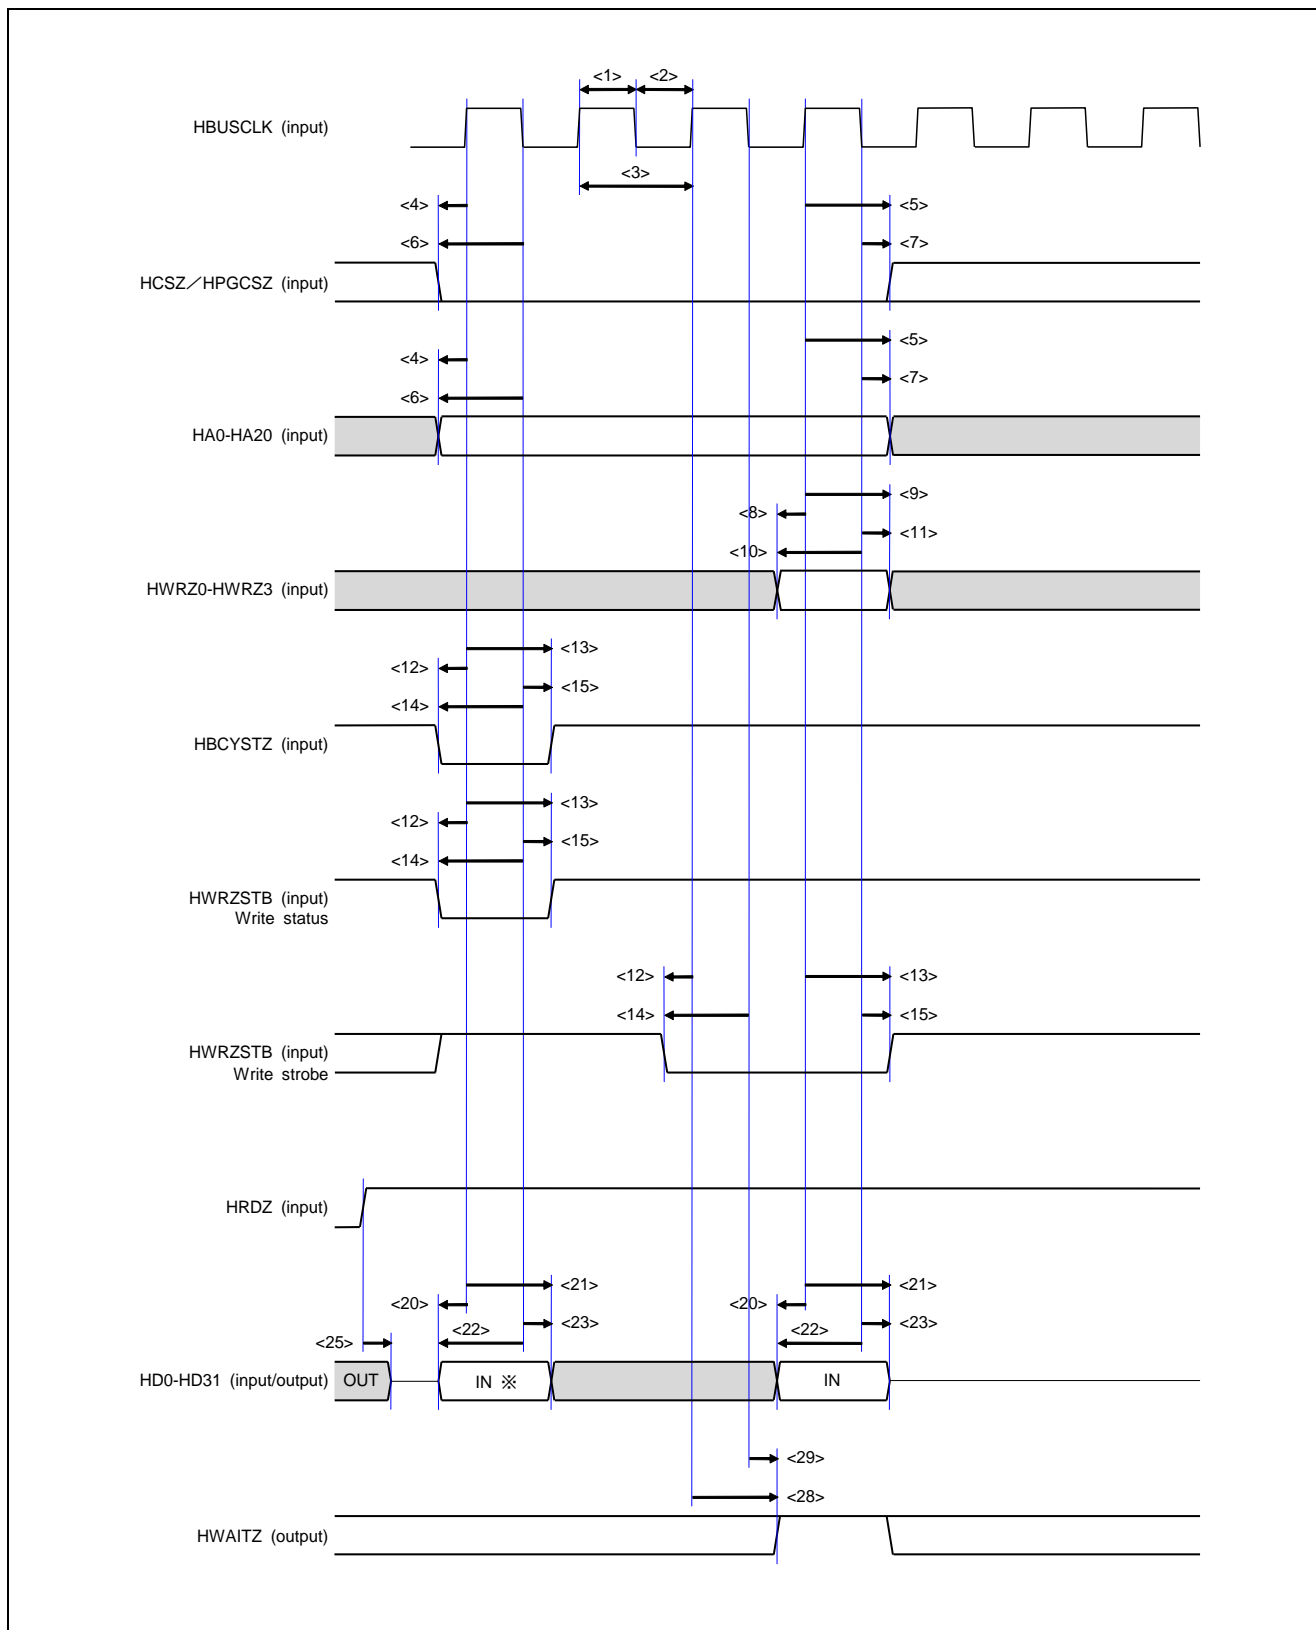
<1> <2>

HBUSCLK (input)

<3>

<4> <5>

<6> <7>

HCSZ／HPGCSZ (input)

<4> <5>

<6> <7>

HA0-HA20 (input)

<9>

<8>

<11>

<10>

HWRZ0-HWRZ3 (input)

<13>

<12>

<15>

<14>

HBCYSTZ (input)

<13>

<12>

<15>

<14>

HWRZSTB (input)
Write status

<12> <13>

<14> <15>

HWRZSTB (input)
Write strobe

HRDZ (input)

<21> <21>

<20> <20>

<23> <23>

<22> <22>

<25>

HD0-HD31 (input/output) OUT IN ※ IN

<29>

<28>

HWAITZ (output)